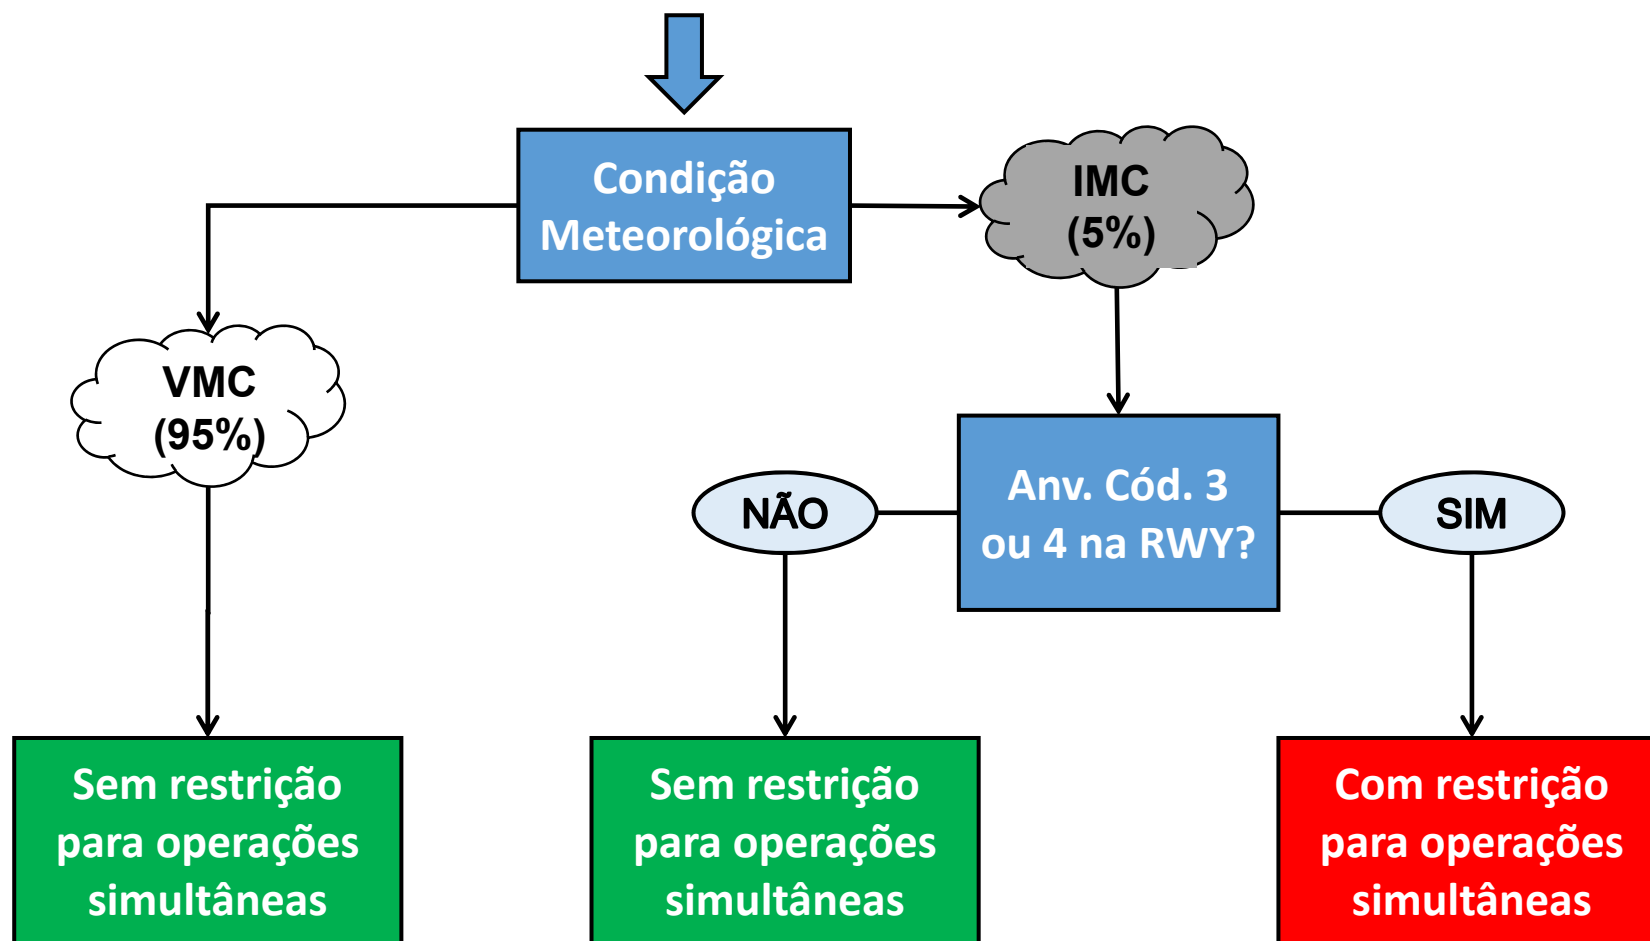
Condição Meteorológica

IMC (5%)

VMC (95%)

Anv. Cód. 3 ou 4 na RWY?

NÃO

SIM

Sem restrição para operações simultâneas

Sem restrição para operações simultâneas

Com restrição para operações simultâneas